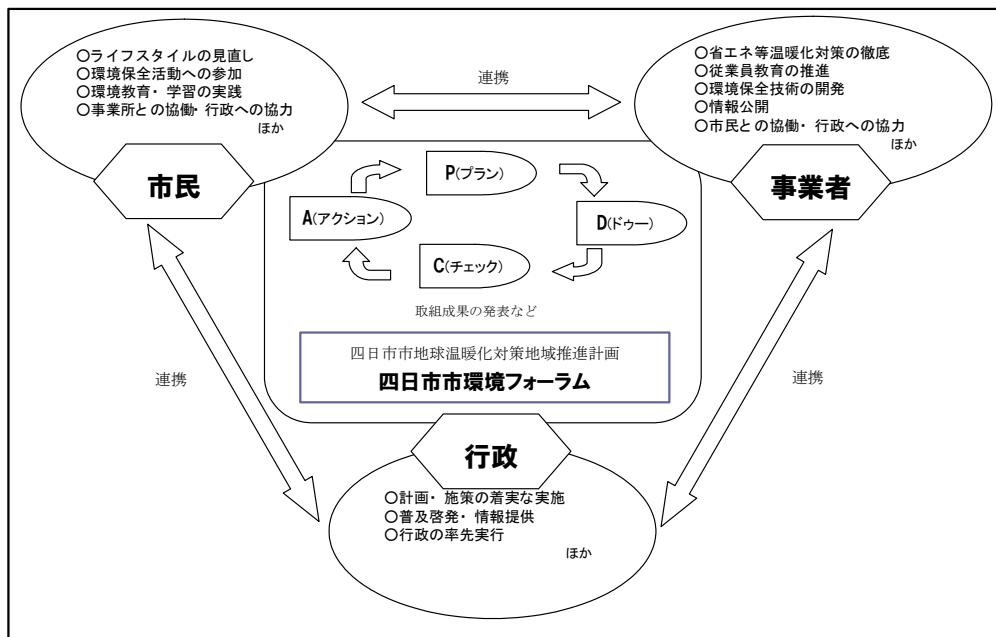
○ライフスタイルの見直し
○環境保全活動への参加
○環境教育・学習の実践
○事業所との協働・行政への協力
ほか

市民

連携

○省エネ等温暖化対策の徹底
○従業員教育の推進
○環境保全技術の開発
○情報公開
○市民との協働・行政への協力
ほか

事業者

P(プラン)
D(ドゥー)
C(チェック)
A(アクション)

取組成果の発表など

四日市市地球温暖化対策地域推進計画
四日市市環境フォーラム

連携

連携

行政

○計画・施策の着実な実施
○普及啓発・情報提供
○行政の率先実行
ほか